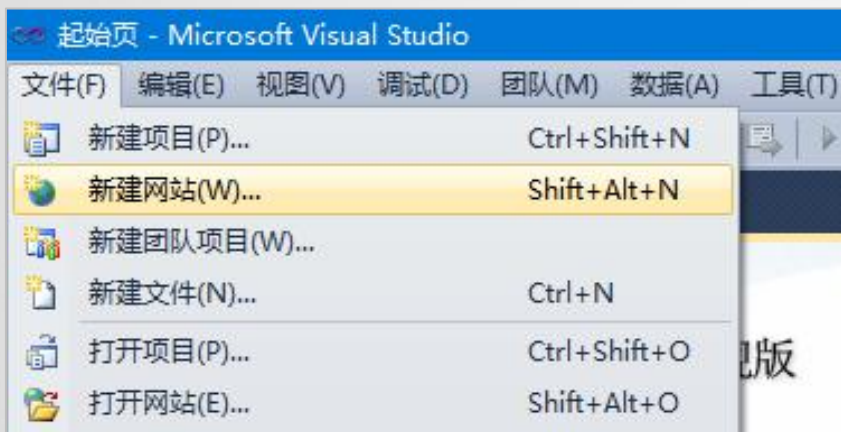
起始页 - Microsoft Visual Studio

文件(F) 编辑(E) 视图(V) 调试(D) 团队(M) 数据(A) 工具(T)

新建项目(P)... Ctrl+Shift+N
新建网站(W)... Shift+Alt+N
新建团队项目(W)...
新建文件(N)... Ctrl+N
打开项目(P)... Ctrl+Shift+O
打开网站(E)... Shift+Alt+O

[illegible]版